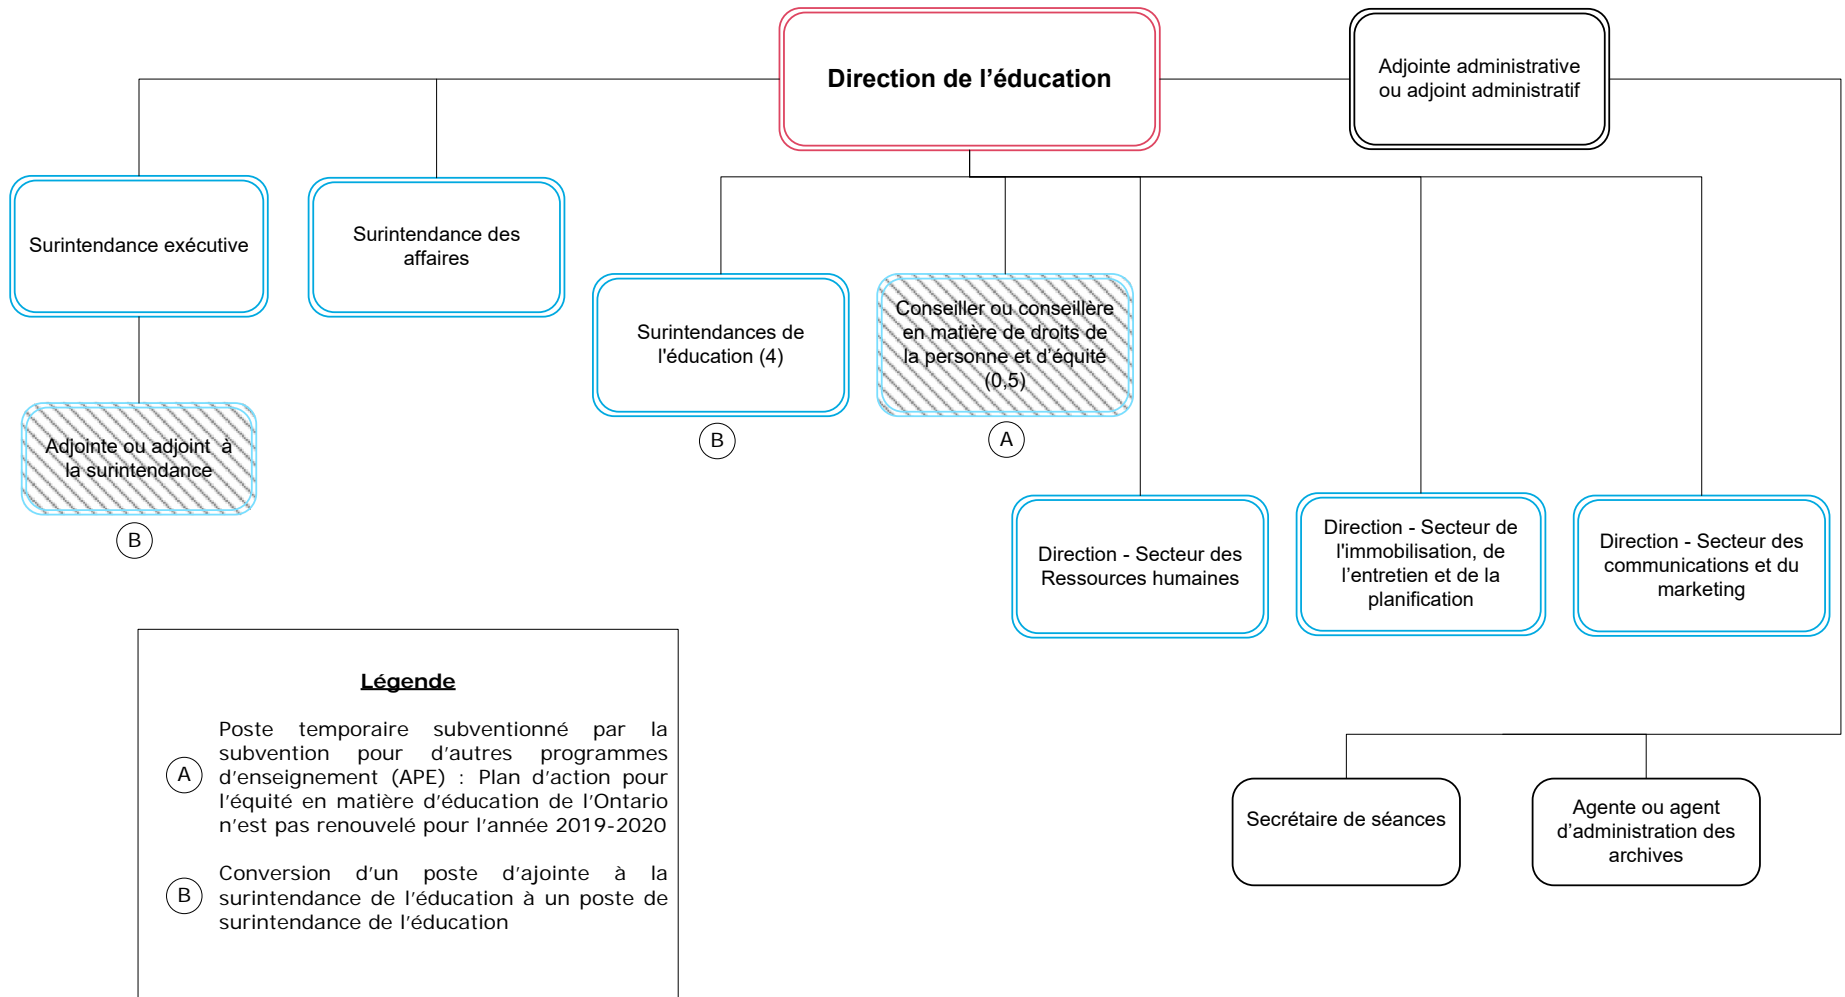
Direction de l'éducation

Adjointe administrative ou adjoint administratif

Surintendance exécutive

Surintendance des affaires

Surintendances de l'éducation (4)

B

Conseiller ou conseillère en matière de droits de la personne et d'équité (0,5)

A

Adjointe ou adjoint à la surintendance

B

Direction - Secteur des Ressources humaines

Direction - Secteur de l'immobilisation, de l'entretien et de la planification

Direction - Secteur des communications et du marketing

Secrétaire de séances

Agente ou agent d'administration des archives

Légende

A Poste temporaire subventionné par la subvention pour d'autres programmes d'enseignement (APE) : Plan d'action pour l'équité en matière d'éducation de l'Ontario n'est pas renouvelé pour l'année 2019-2020

B Conversion d'un poste d'ajointe à la surintendance de l'éducation à un poste de surintendance de l'éducation